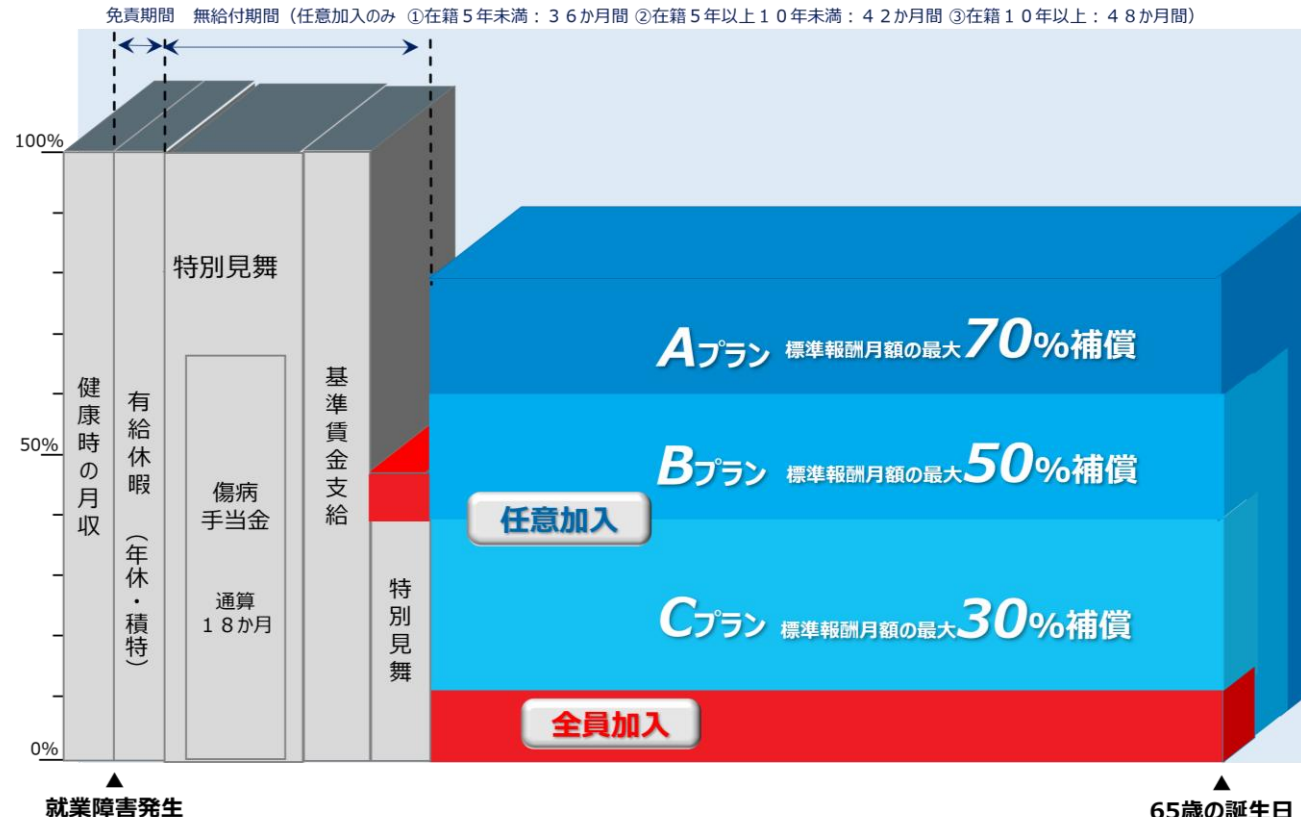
免責期間　無給付期間（任意加入のみ ①在籍５年未満：３６か月間 ②在籍５年以上１０年未満：４２か月間 ③在籍１０年以上：４８か月間）

100%

50%

0%

健康時の月収

有給休暇（年休・積特）

特別見舞

傷病手当金

通算１８か月

基準賃金支給

特別見舞

Aプラン 標準報酬月額の最大70%補償

Bプラン 標準報酬月額の最大50%補償

任意加入

Cプラン 標準報酬月額の最大30%補償

全員加入

▲
就業障害発生

▲
65歳の誕生日